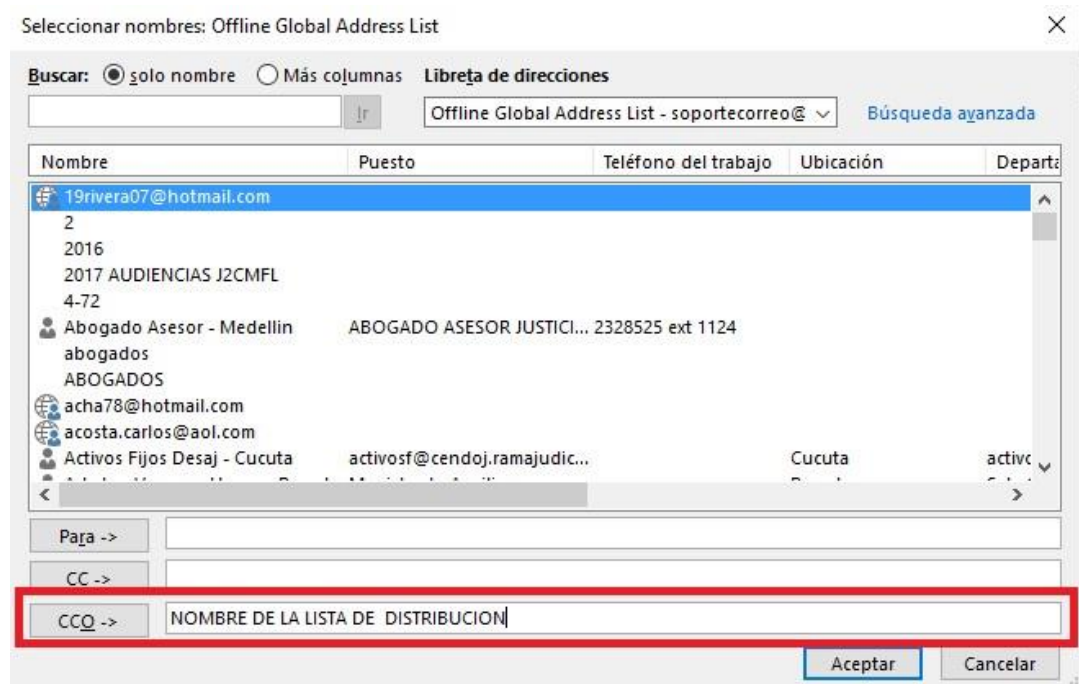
Seleccionar nombres: Offline Global Address List

Buscar: solo nombre Más columnas Libreta de direcciones

Ir Offline Global Address List - soportecorreo@ Búsqueda avanzada

| Nombre | Puesto | Teléfono del trabajo | Ubicación | Departa |
|---|---|---|---|---|
| 19rivera07@hotmail.com | | | | |
| 2 | | | | |
| 2016 | | | | |
| 2017 AUDIENCIAS J2CMFL | | | | |
| 4-72 | | | | |
| Abogado Asesor - Medellin | ABOGADO ASESOR JUSTICI... | 2328525 ext 1124 | | |
| abogados | | | | |
| ABOGADOS | | | | |
| acha78@hotmail.com | | | | |
| acosta.carlos@aol.com | | | | |
| Activos Fijos Desaj - Cucuta | activosf@cendoj.ramajudic... | | Cucuta | activo |
| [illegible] | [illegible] | | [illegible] | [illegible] |

Para ->

CC ->

CCO -> NOMBRE DE LA LISTA DE DISTRIBUCION

Aceptar Cancelar